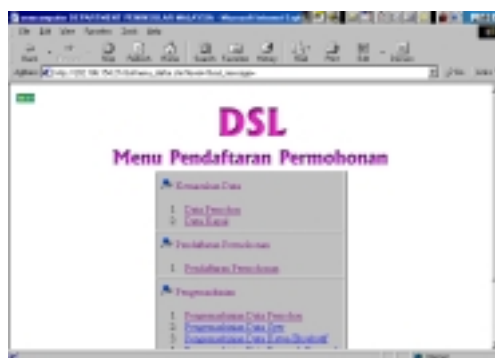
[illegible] DEPARTMENT PERMOHONAN MALAYSIA - Microsoft Internet Explorer

File Edit View Favorites Tools Help

Back Stop Refresh Home Search Favorites History Mail Print Edit

Address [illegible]

DSL

Menu Pendaftaran Permohonan

Kemasukan Data

1. Data Pemohon
2. Data Kursus

Pendaftaran Permohonan

1. Pendaftaran Permohonan

Pengemaskinian

1. Pengemaskinian Data Pemohon
2. Pengemaskinian Data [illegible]
3. Pengemaskinian Data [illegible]
4. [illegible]